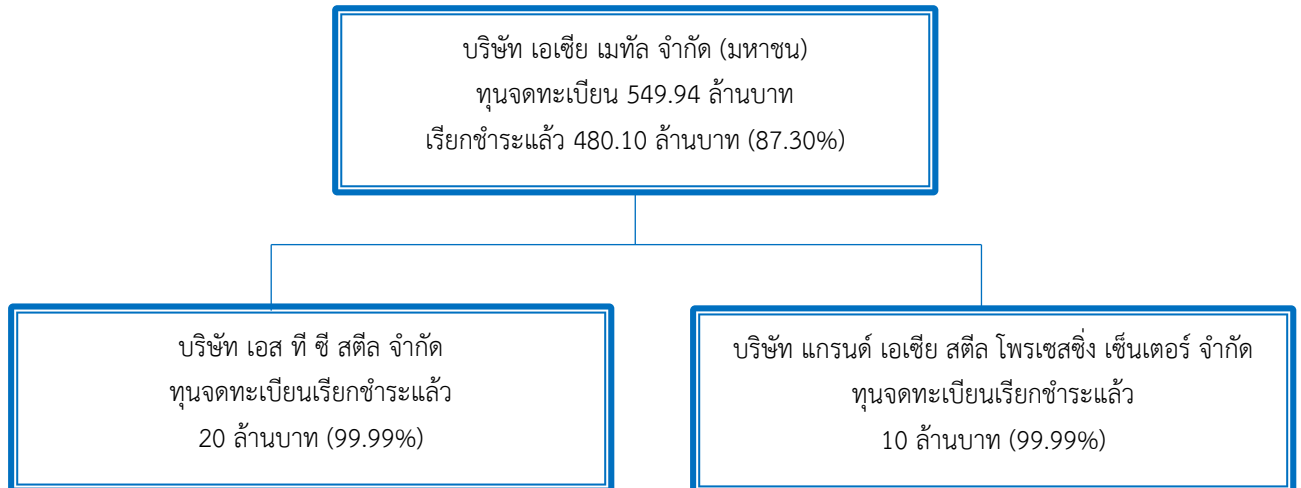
บริษัท เอเซีย เมทัล จำกัด (มหาชน)
ทุนจดทะเบียน 549.94 ล้านบาท
เรียกชำระแล้ว 480.10 ล้านบาท (87.30%)

บริษัท เอส ที ซี สตีล จำกัด
ทุนจดทะเบียนเรียกชำระแล้ว
20 ล้านบาท (99.99%)

บริษัท แกรนด์ เอเซีย สตีล โพรเซสซิ่ง เซ็นเตอร์ จำกัด
ทุนจดทะเบียนเรียกชำระแล้ว
10 ล้านบาท (99.99%)